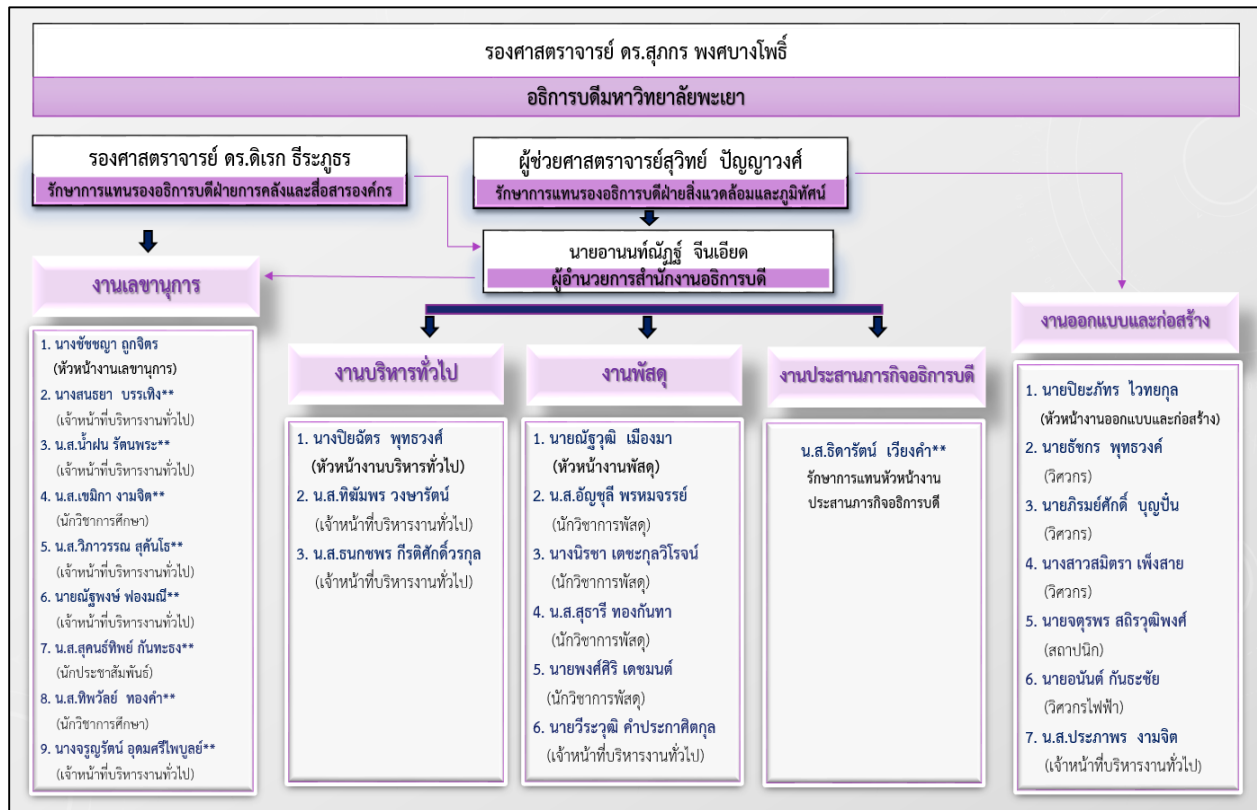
รองศาสตราจารย์ ดร.สุภกร พงศบางโพธิ์
อธิการบดีมหาวิทยาลัยพะเยา

รองศาสตราจารย์ ดร.ดิเรก ธีระภูธร
รักษาการแทนรองอธิการบดีฝ่ายการคลังและสื่อสารองค์กร

ผู้ช่วยศาสตราจารย์สุวิทย์ ปัญญาวงศ์
รักษาการแทนรองอธิการบดีฝ่ายสิ่งแวดล้อมและภูมิทัศน์

นายอานนท์ณัฏฐ์ จีนเอียด
ผู้อำนวยการสำนักงานอธิการบดี

งานเลขานุการ

1. นางชัชชญา ถูกจิตร (หัวหน้างานเลขานุการ)
2. นางสนธยา บรรเทิง** (เจ้าหน้าที่บริหารงานทั่วไป)
3. น.ส.น้ำฝน รัตนพระ** (เจ้าหน้าที่บริหารงานทั่วไป)
4. น.ส.เขมิกา งามจิต** (นักวิชาการศึกษา)
5. น.ส.วิภาวรรณ สุคันโธ** (เจ้าหน้าที่บริหารงานทั่วไป)
6. นายณัฐพงษ์ ฟองมณี** (เจ้าหน้าที่บริหารงานทั่วไป)
7. น.ส.สุคนธ์ทิพย์ กันทะธง** (นักประชาสัมพันธ์)
8. น.ส.ทิพวัลย์ ทองคำ** (นักวิชาการศึกษา)
9. นางจรูญรัตน์ อุดมศรีไพบูลย์** (เจ้าหน้าที่บริหารงานทั่วไป)

งานบริหารทั่วไป

1. นางปิยฉัตร พุทธวงศ์ (หัวหน้างานบริหารทั่วไป)
2. น.ส.ทิฆัมพร วงษารัตน์ (เจ้าหน้าที่บริหารงานทั่วไป)
3. น.ส.ธนกชพร กีรติศักดิ์วรกุล (เจ้าหน้าที่บริหารงานทั่วไป)

งานพัสดุ

1. นายณัฐวุฒิ เมืองมา (หัวหน้างานพัสดุ)
2. น.ส.อัญชุลี พรหมจรรย์ (นักวิชาการพัสดุ)
3. นางนิรชา เตชะกุลวิโรจน์ (นักวิชาการพัสดุ)
4. น.ส.สุธารี ทองกันทา (นักวิชาการพัสดุ)
5. นายพงศ์ศิริ เดชมนต์ (นักวิชาการพัสดุ)
6. นายวีระวุฒิ คำประกาศิตกุล (เจ้าหน้าที่บริหารงานทั่วไป)

งานประสานภารกิจอธิการบดี

น.ส.ธิดารัตน์ เวียงคำ**
รักษาการแทนหัวหน้างานประสานภารกิจอธิการบดี

งานออกแบบและก่อสร้าง

1. นายปิยะภัทร ไวทยกุล (หัวหน้างานออกแบบและก่อสร้าง)
2. นายธัชกร พุทธวงศ์ (วิศวกร)
3. นายภิรมย์ศักดิ์ บุญปั๋น (วิศวกร)
4. นางสาวสมิตรา เพ็งสาย (วิศวกร)
5. นายจตุรพร สถิรวุฒิพงศ์ (สถาปนิก)
6. นายอนันต์ กันธะชัย (วิศวกรไฟฟ้า)
7. น.ส.ประภาพร งามจิต (เจ้าหน้าที่บริหารงานทั่วไป)